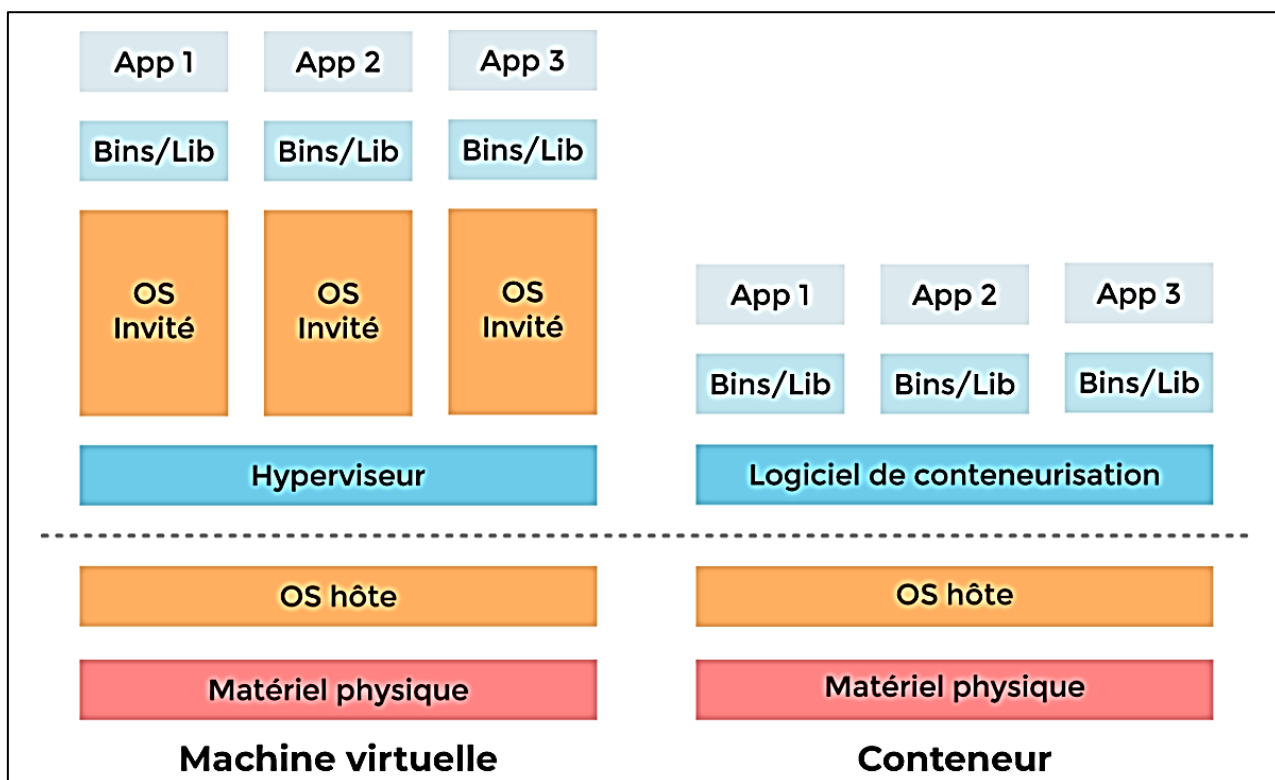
App 1
App 2
App 3
Bins/Lib
Bins/Lib
Bins/Lib
OS Invité
OS Invité
OS Invité
Hyperviseur
OS hôte
Matériel physique
Machine virtuelle

App 1
App 2
App 3
Bins/Lib
Bins/Lib
Bins/Lib
Logiciel de conteneurisation
OS hôte
Matériel physique
Conteneur